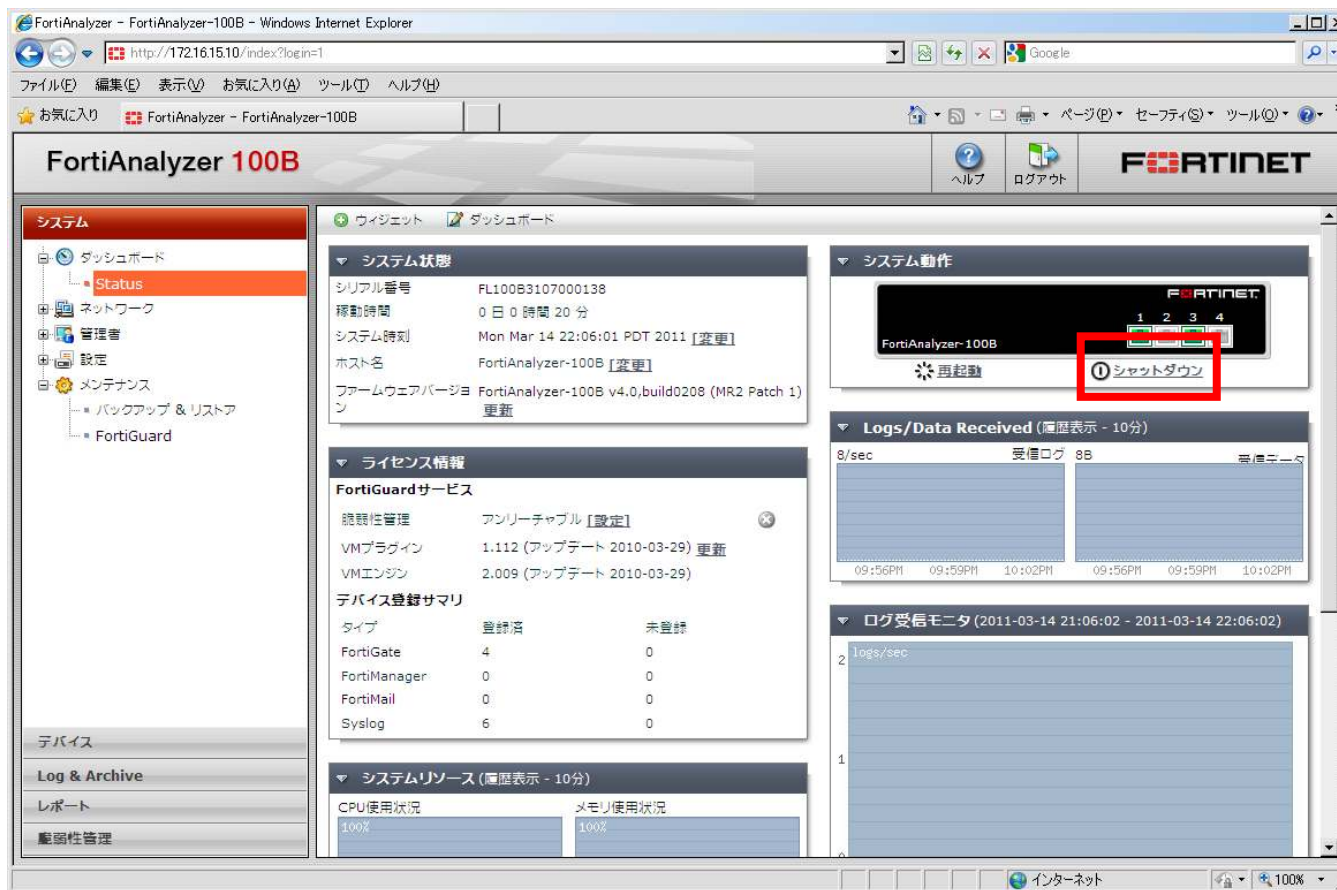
FortiAnalyzer - FortiAnalyzer-100B - Windows Internet Explorer

http://172.16.15.10/index?login=1

Google

ファイル(F) 編集(E) 表示(V) お気に入り(A) ツール(T) ヘルプ(H)

お気に入り FortiAnalyzer - FortiAnalyzer-100B

ページ(P) セーフティ(S) ツール(O)

FortiAnalyzer 100B

ヘルプ ログアウト

FORTINET

システム

ダッシュボード
Status
ネットワーク
管理者
設定
メンテナンス
バックアップ & リストア
FortiGuard

デバイス
Log & Archive
レポート
脆弱性管理

ウィジェット ダッシュボード

システム状態

| シリアル番号 | FL100B3107000138 |
|---|---|
| 稼動時間 | 0 日 0 時間 20 分 |
| システム時刻 | Mon Mar 14 22:06:01 PDT 2011 [変更] |
| ホスト名 | FortiAnalyzer-100B [変更] |
| ファームウェアバージョン | FortiAnalyzer-100B v4.0,build0208 (MR2 Patch 1) 更新 |

ライセンス情報

FortiGuardサービス

| 脆弱性管理 | アンリーチャブル [設定] |
|---|---|
| VMプラグイン | 1.112 (アップデート 2010-03-29) 更新 |
| VMエンジン | 2.009 (アップデート 2010-03-29) |

デバイス登録サマリ

| タイプ | 登録済 | 未登録 |
|---|---|---|
| FortiGate | 4 | 0 |
| FortiManager | 0 | 0 |
| FortiMail | 0 | 0 |
| Syslog | 6 | 0 |

システムリソース (履歴表示 - 10分)

CPU使用状況
100%
メモリ使用状況
100%

システム動作

FORTINET
1 2 3 4
FortiAnalyzer-100B

再起動 シャットダウン

Logs/Data Received (履歴表示 - 10分)

8/sec 受信ログ 8B 受信データ

09:56PM 09:59PM 10:02PM 09:56PM 09:59PM 10:02PM

ログ受信モニタ (2011-03-14 21:06:02 - 2011-03-14 22:06:02)

2 logs/sec

1

0

インターネット 100%